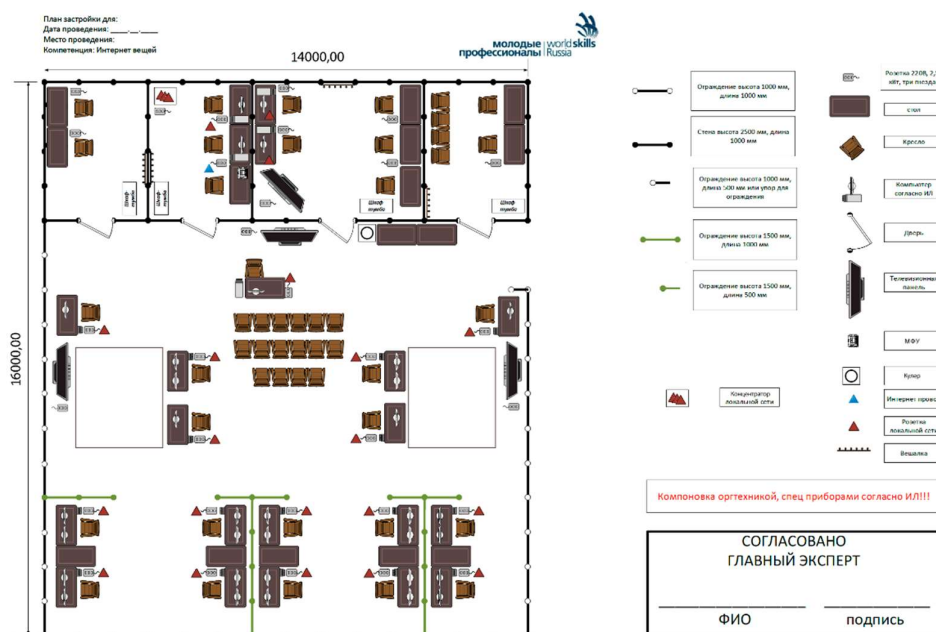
План застройки для:
Дата проведения: ____.__.____
Место проведения:
Компетенция: Интернет вещей

молодые профессионалы | worldskills Russia

14000,00

16000,00

Шкаф турбо

Шкаф турбо

Шкаф турбо

Шкаф турбо

Ограждение высота 1000 мм, длина 1000 мм

Стена высота 2500 мм, длина 1000 мм

Ограждение высота 1000 мм, длина 500 мм или упор для ограждения

Ограждение высота 1500 мм, длина 1000 мм

Ограждение высота 1500 мм, длина 500 мм

Концентратор локальной сети

Розетка 220В, 2,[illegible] кВт, три посад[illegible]

стол

Кресло

Компьютер согласно ИЛ

Дверь

Телевизионн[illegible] панель

МФУ

Кулер

Интернет прово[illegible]

Розетка локальной сети

Вешалка

Компоновка оргтехникой, спец приборами согласно ИЛ!!!

СОГЛАСОВАНО
ГЛАВНЫЙ ЭКСПЕРТ

ФИО

подпись